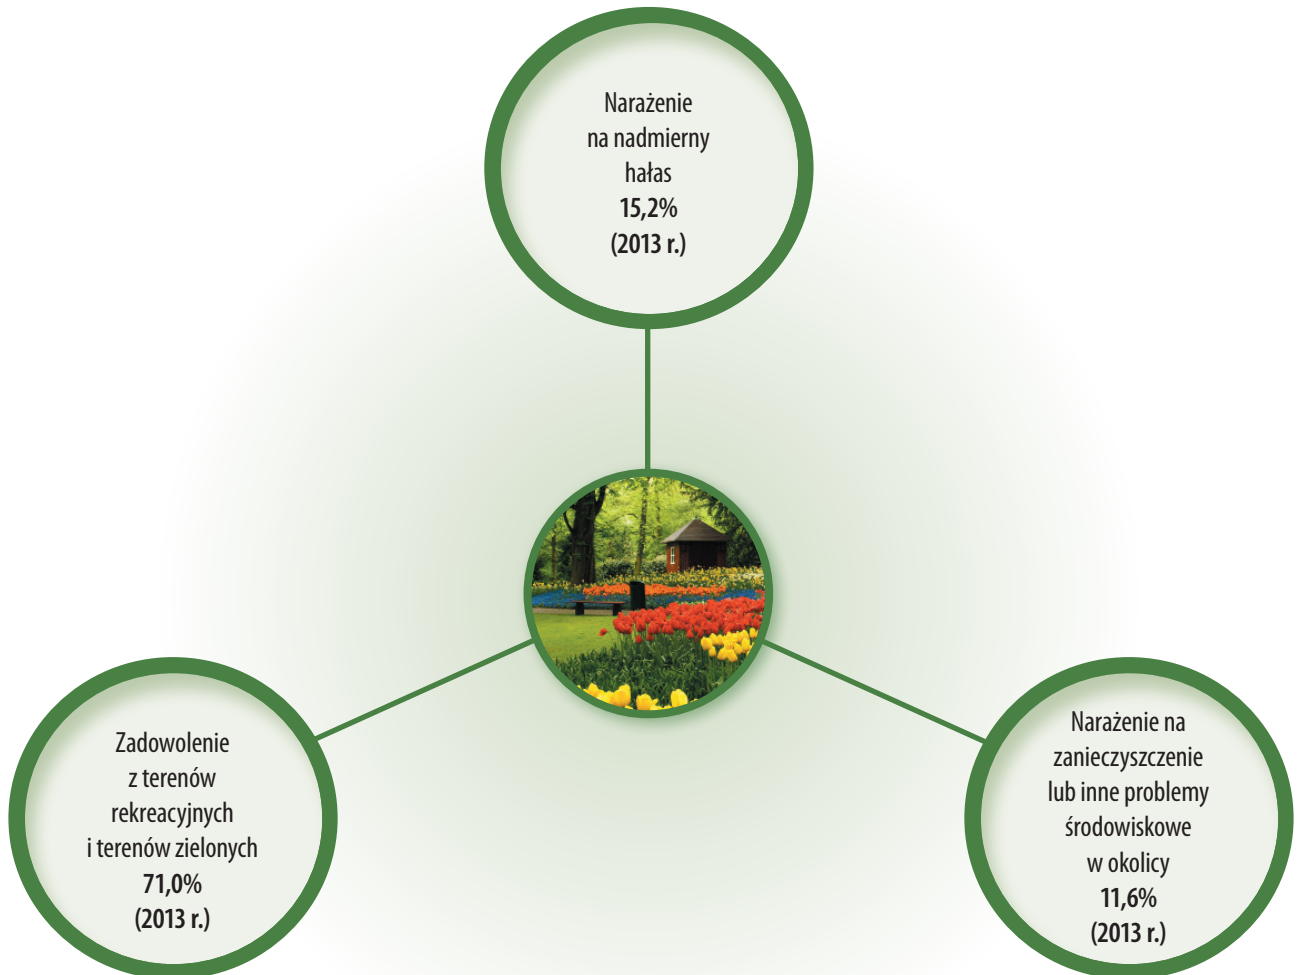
Narażenie na nadmierny hałas
15,2%
(2013 r.)

Zadowolenie z terenów rekreacyjnych i terenów zielonych
71,0%
(2013 r.)

Narażenie na zanieczyszczenie lub inne problemy środowiskowe w okolicy
11,6%
(2013 r.)